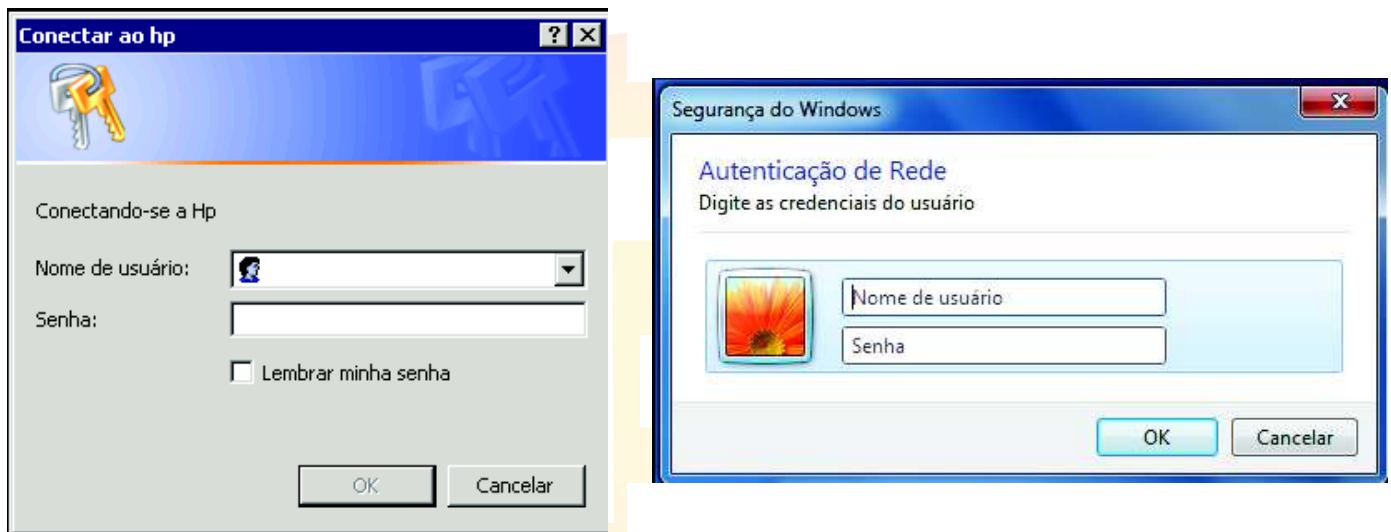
Conectar ao hp

Conectando-se a Hp

Nome de usuário:

Senha:

Lembrar minha senha

OK

Cancelar

Segurança do Windows

Autenticação de Rede

Digite as credenciais do usuário

Nome de usuário

Senha

OK

Cancelar